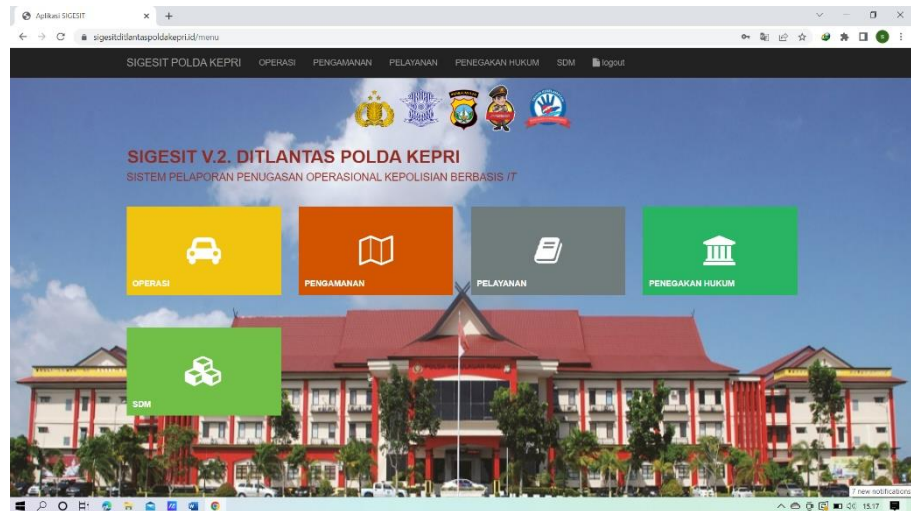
Aplikasi SIGESIT

sigesitditlantaspoldakepri.id/menu

SIGESIT POLDA KEPRI OPERASI PENGAMANAN PELAYANAN PENEGAKAN HUKUM SDM logout

SIGESIT V.2. DITLANTAS POLDA KEPRI

SISTEM PELAPORAN PENUGASAN OPERASIONAL KEPOLISIAN BERBASIS IT

OPERASI

PENGAMANAN

PELAYANAN

PENEGAKAN HUKUM

SDM

7 new notifications

15:17